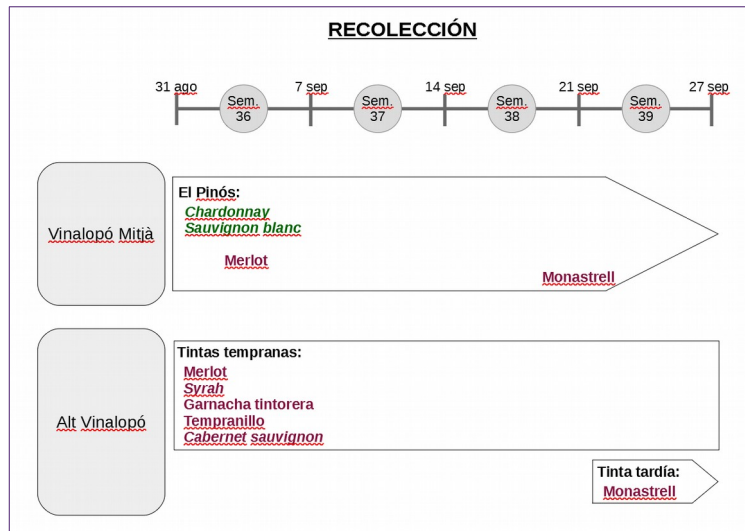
RECOLECCIÓN

31 ago
Sem. 36
7 sep
Sem. 37
14 sep
Sem. 38
21 sep
Sem. 39
27 sep

Vinalopó Mitjà

El Pinós:
Chardonnay
Sauvignon blanc
Merlot
Monastrell

Alt Vinalopó

Tintas tempranas:
Merlot
Syrah
Garnacha tintorera
Tempranillo
Cabernet sauvignon

Tinta tardía:
Monastrell